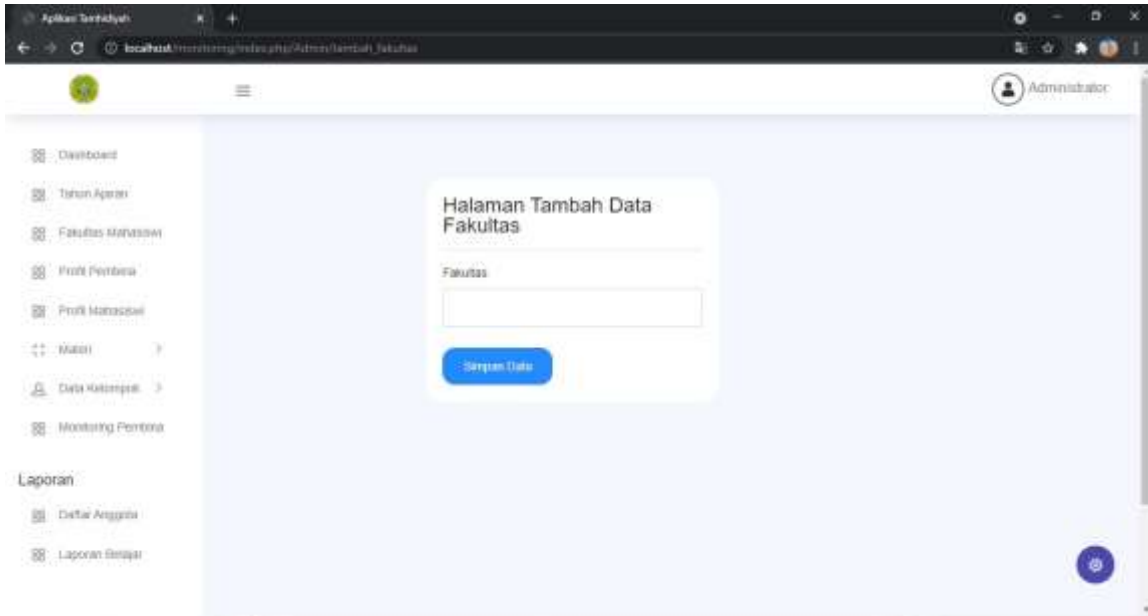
Aplikasi Tamhidiyah

localhost/monitoring/index.php/Admin/tambah_fakultas

Administrator

Dashboard

Tahun Ajaran

Fakultas Mahasiswa

Profil Pembina

Profil Mahasiswi

Materi

Data Kelompok

Monitoring Pembina

Laporan

Daftar Anggota

Laporan Belajar

Halaman Tambah Data Fakultas

Fakultas

Simpan Data